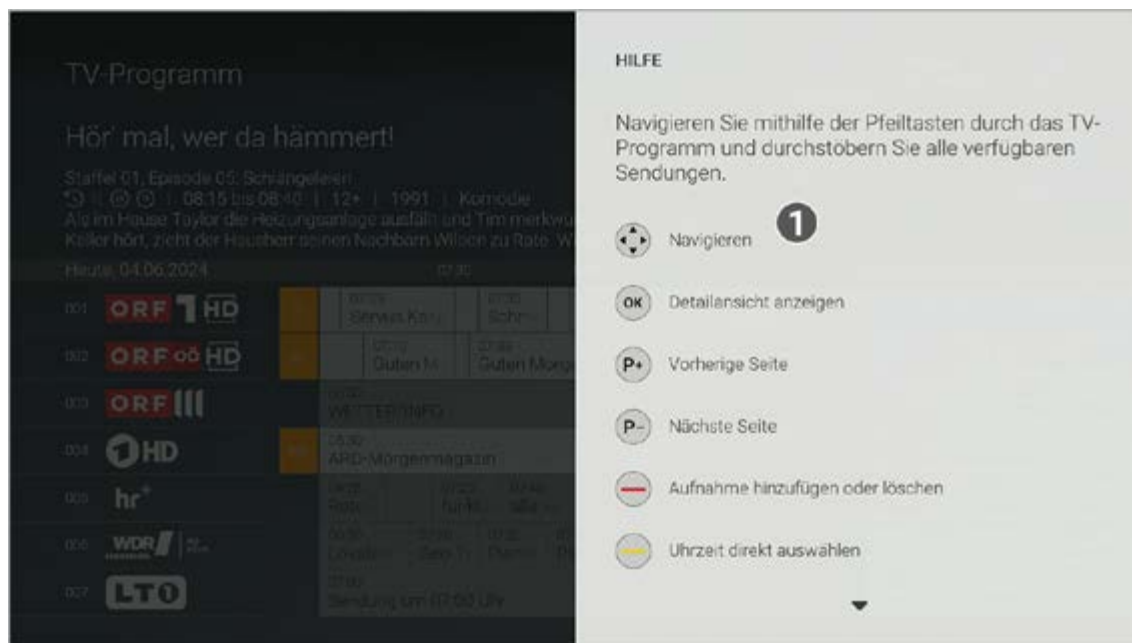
TV-Programm

Hör' mal, wer da hämmert!

Staffel 01, Episode 05: Schlangeleien
08:15 bis 08:40 | 12+ | 1991 | Komödie
Als im Hause Taylor die Heizungsanlage ausfällt und Tim merkwü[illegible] Keller hört, zieht der Hausherr seinen Nachbarn Wilson zu Rate. W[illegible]

Heute, 04.06.2024

07:30

001 ORF 1 HD Servus Ka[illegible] Schn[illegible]
002 ORF OÖ HD Guten M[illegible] Guten Morg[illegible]
003 ORF III WETTER-INFO
004 1 HD ARD-Morgenmagazin
005 hr
006 WDR
007 LT1 Sendung um 07:00 Uhr

HILFE

Navigieren Sie mithilfe der Pfeiltasten durch das TV-Programm und durchstöbern Sie alle verfügbaren Sendungen.

1

Navigieren

OK Detailansicht anzeigen

P+ Vorherige Seite

P- Nächste Seite

Aufnahme hinzufügen oder löschen

Uhrzeit direkt auswählen